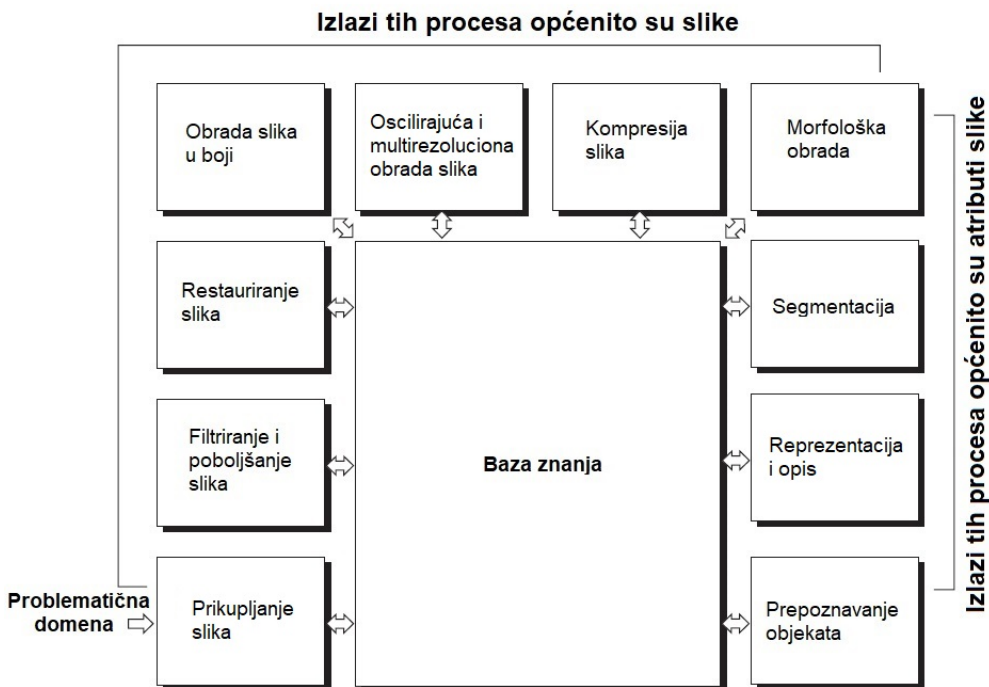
Izlazi tih procesa općenito su slike

Obrada slika u boji

Oscilirajuća i multirezoluciona obrada slika

Kompresija slika

Morfološka obrada

Izlazi tih procesa općenito su atributi slike

Restauriranje slika

Segmentacija

Filtriranje i poboljšanje slika

Baza znanja

Reprezentacija i opis

Problematična domena

Prikupljanje slika

Prepoznavanje objekata